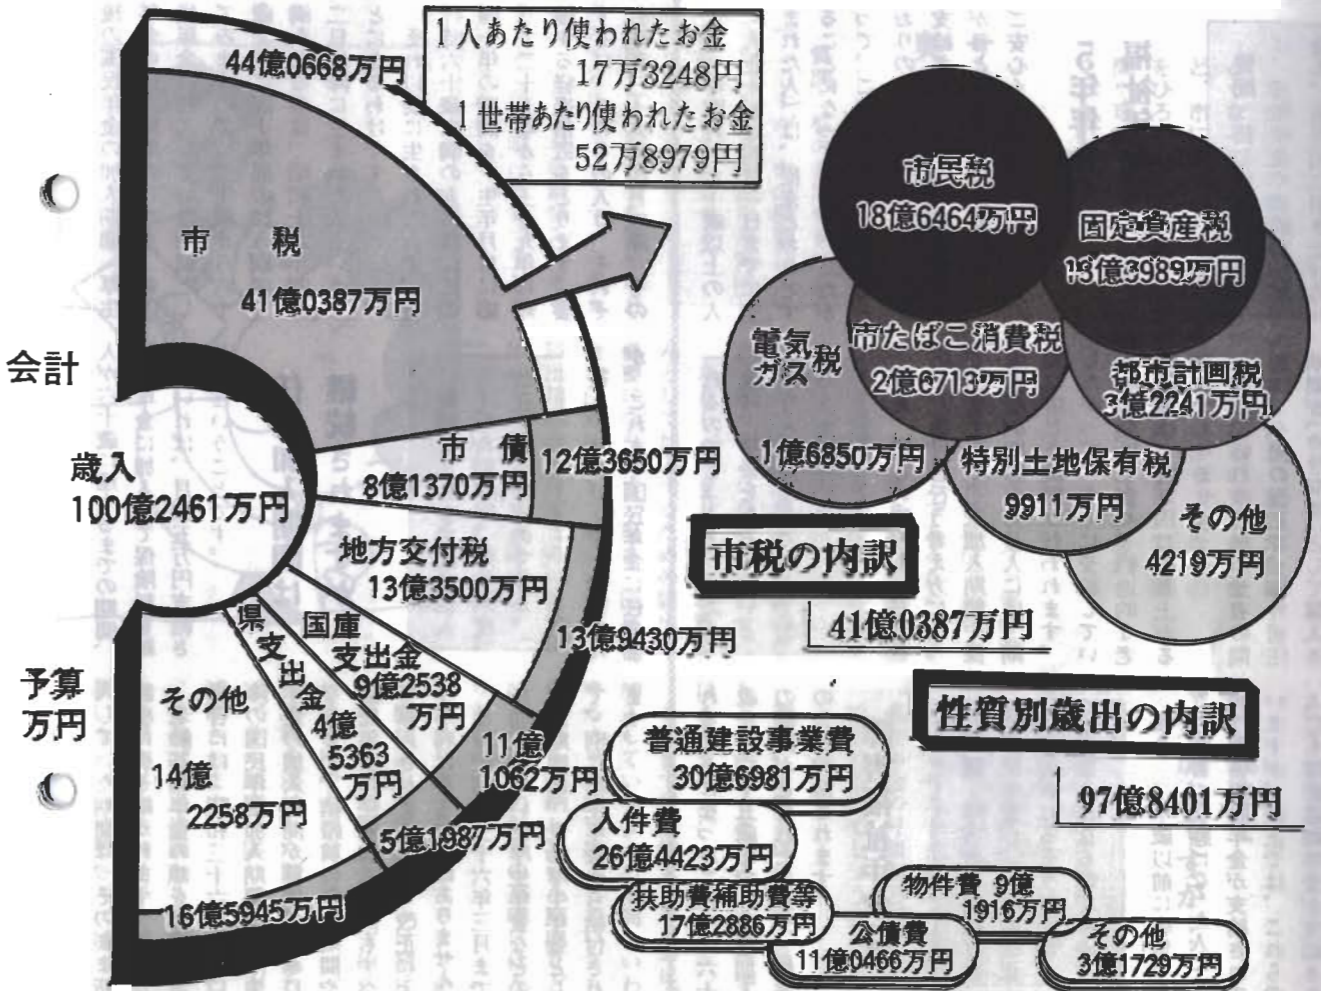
44億0668万円

1人あたり使われたお金
17万3248円
1世帯あたり使われたお金
52万8979円

市税
41億0387万円

会計

歳入
100億2461万円

市債
8億1370万円

12億3650万円

地方交付税
13億3500万円

13億9430万円

県支出金
4億5363万円

国庫支出金
9億2538万円

11億1062万円

予算
万円

その他
14億2258万円

5億1987万円

16億5945万円

市民税
18億6464万円

固定資産税
13億3989万円

電気ガス税
1億6850万円

市たばこ消費税
2億6713万円

都市計画税
3億2241万円

特別土地保有税
9911万円

その他
4219万円

市税の内訳
41億0387万円

性質別歳出の内訳
97億8401万円

普通建設事業費
30億6981万円

人件費
26億4423万円

扶助費補助費等
17億2886万円

物件費 9億1916万円

公債費
11億0466万円

その他
3億1729万円